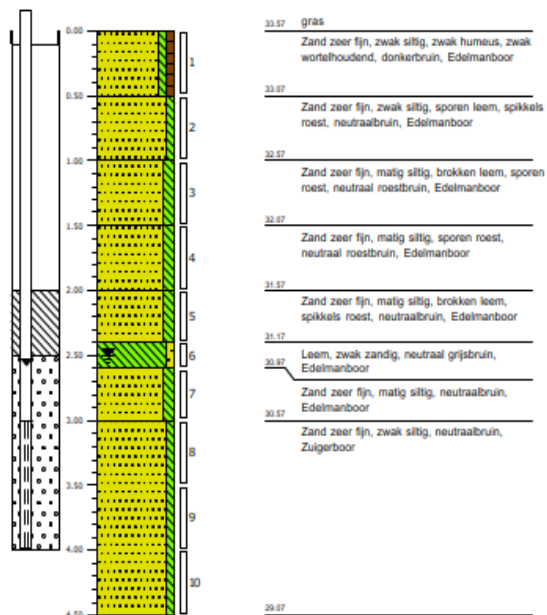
0.00
0.50
1.00
1.50
2.00
2.50
3.00
3.50
4.00
4.50

1
2
3
4
5
6
7
8
9
10

33.57 gras

Zand zeer fijn, zwak siltig, zwak humeus, zwak wortelhoudend, donkerbruin, Edelmanboor

33.07

Zand zeer fijn, zwak siltig, sporen leem, spikkels roest, neutraalbruin, Edelmanboor

32.57

Zand zeer fijn, matig siltig, brokken leem, sporen roest, neutraal roestbruin, Edelmanboor

32.07

Zand zeer fijn, matig siltig, sporen roest, neutraal roestbruin, Edelmanboor

31.57

Zand zeer fijn, matig siltig, brokken leem, spikkels roest, neutraalbruin, Edelmanboor

31.17

30.97

Leem, zwak zandig, neutraal grijsbruin, Edelmanboor

Zand zeer fijn, matig siltig, neutraalbruin, Edelmanboor

30.57

Zand zeer fijn, zwak siltig, neutraalbruin, Zuigerboor

29.07